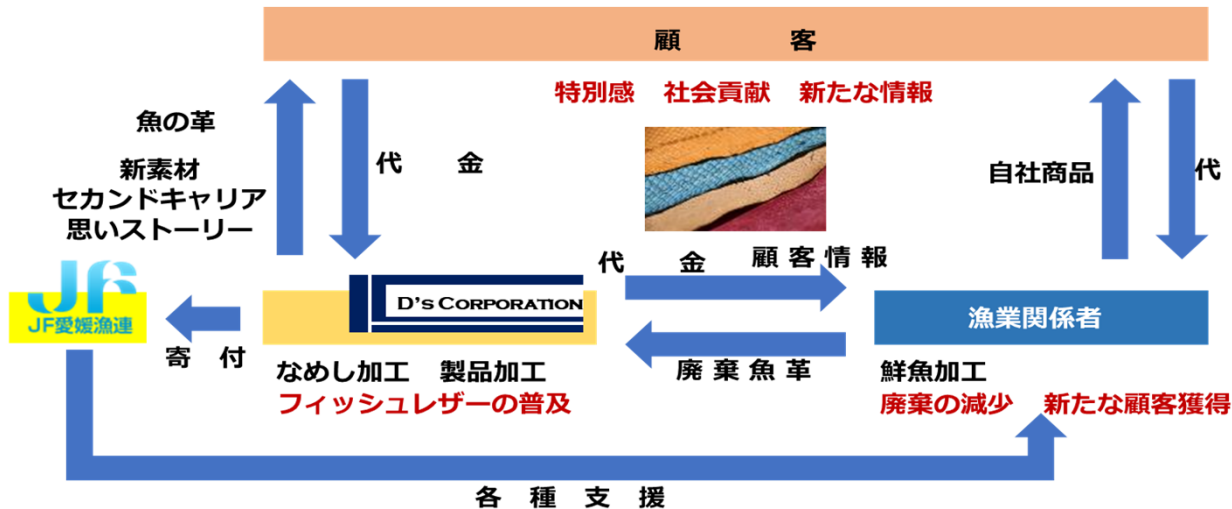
顧　　客

特別感　社会貢献　新たな情報

魚の革

新素材
セカンドキャリア
思いストーリー

代　金

自社商品

代

JF
JF愛媛漁連

代　金　顧客情報

D's Corporation

漁業関係者

寄　付

廃棄魚革

なめし加工　製品加工
フィッシュレザーの普及

鮮魚加工
廃棄の減少　新たな顧客獲得

各種支援